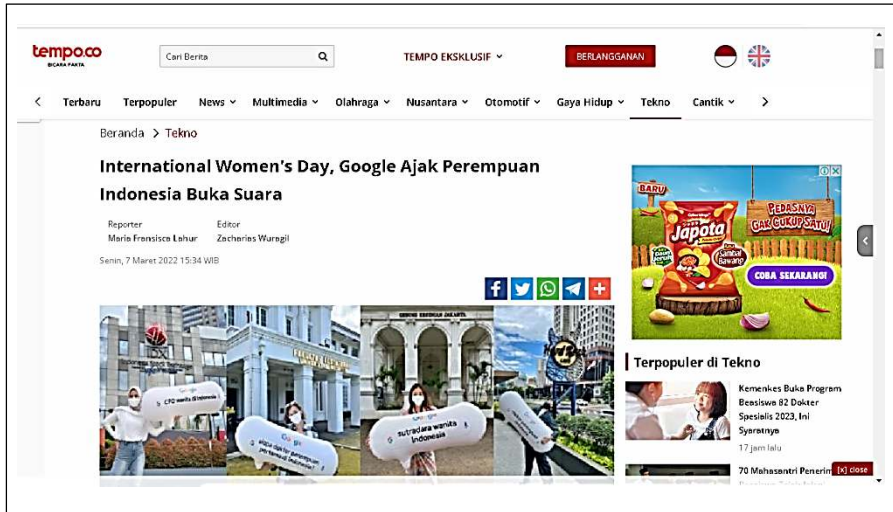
tempo.co
BICARA FAKTA

Cari Berita

TEMPO EKSKLUSIF

BERLANGGANAN

Terbaru Terpopuler News Multimedia Olahraga Nusantara Otomotif Gaya Hidup Tekno Cantik

Beranda > Tekno

International Women's Day, Google Ajak Perempuan Indonesia Buka Suara

Reporter
Maria Fransisca Lahur

Editor
Zacharias Wuragil

Senin, 7 Maret 2022 15:34 WIB

CFO wanita di Indonesia

sutradara wanita Indonesia

BARU
Japota
PEDASNYA GAK CUKUP SATU!
Sambal Bawang
COBA SEKARANG!

Terpopuler di Tekno

Kemenkes Buka Program Beasiswa 82 Dokter Spesialis 2023, Ini Syaratnya
17 jam lalu

70 Mahasantri Penerim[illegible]

[x] close